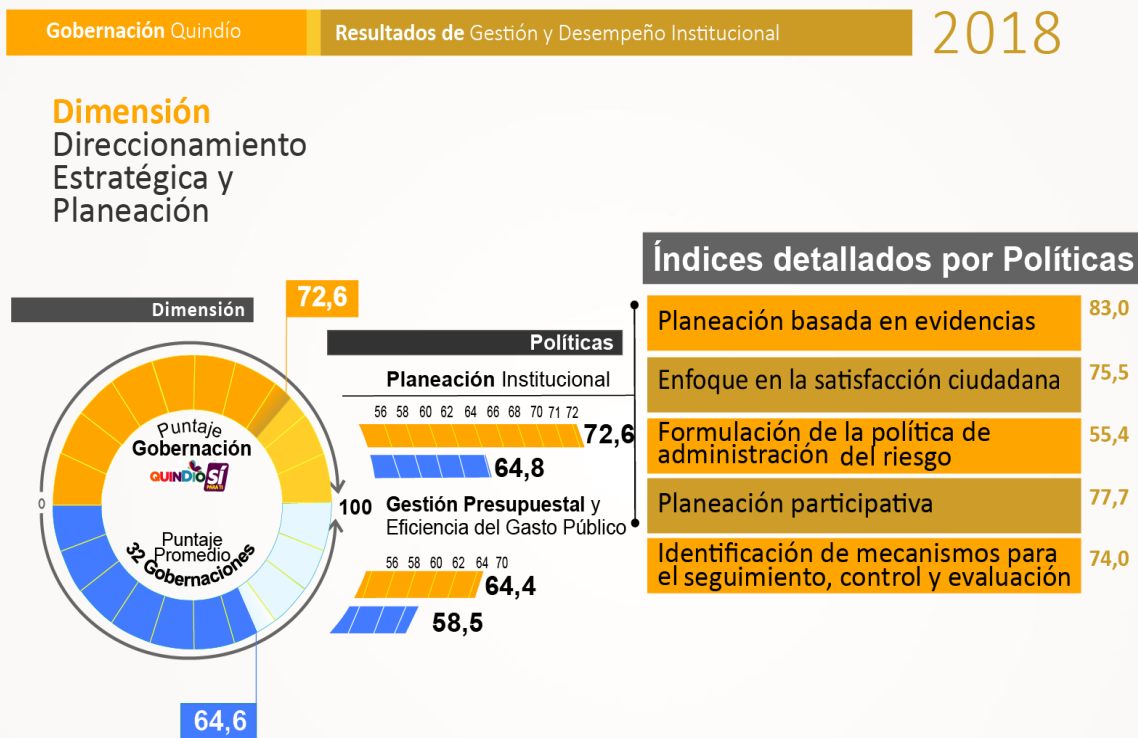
Gobernación Quindío

Resultados de Gestión y Desempeño Institucional

2018

Dimensión Direccionamiento Estratégica y Planeación

Índices detallados por Políticas

Dimensión

72,6

Puntaje Gobernación

QUINDÍO SÍ

Puntaje Promedio 32 Gobernaciones

0

100

64,6

Políticas

Planeación Institucional

56 58 60 62 64 66 68 70 71 72

72,6

64,8

Gestión Presupuestal y Eficiencia del Gasto Público

56 58 60 62 64 70

64,4

58,5

Planeación basada en evidencias 83,0

Enfoque en la satisfacción ciudadana 75,5

Formulación de la política de administración del riesgo 55,4

Planeación participativa 77,7

Identificación de mecanismos para el seguimiento, control y evaluación 74,0